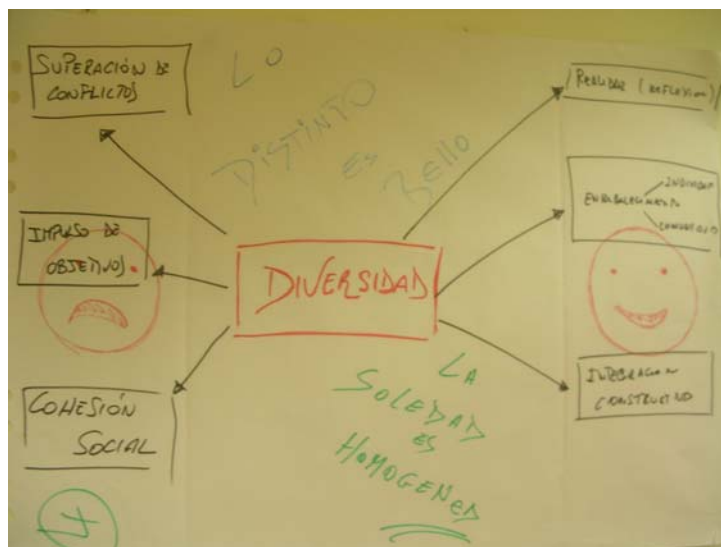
SUPERACIÓN DE CONFLICTOS

LO DISTINTO ES BELLO

REALIDAD (REFLEXIÓN)

IMPULSO DE OBJETIVOS

DIVERSIDAD

ENRIQUECIMIENTO
INDIVIDUAL
COLECTIVO

LA SOLEDAD ES HOMOGENEA

COHESIÓN SOCIAL

INTEGRACIÓN CONSTRUCTIVO

+